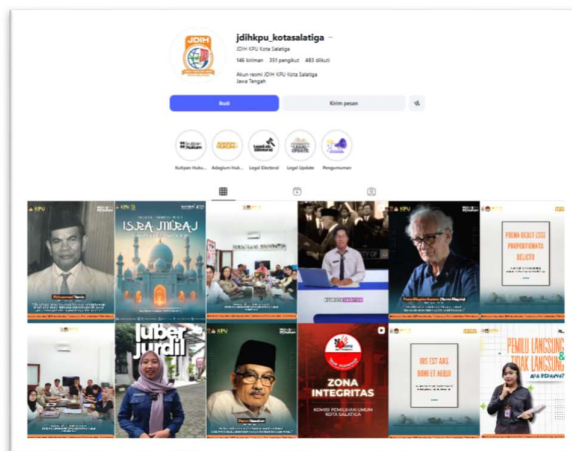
JDIH

jdihkpu_kotasalatiga

JDIH KPU Kota Salatiga

146 kiriman 331 pengikut 483 diikuti

Akun resmi JDIH KPU Kota Salatiga
Jawa Tengah

Ikuti

Kirim pesan

Kutipan Huku...

Adagium Huk...

Legal Electoral

Legal Update

Pengumuman

ISRA MI'RAJ

luber jurdil

ZONA INTEGRITAS

KOMISI PEMILIHAN UMUM KOTA SALATIGA

PEMILU LANGSUNG & TIDAK LANGSUNG